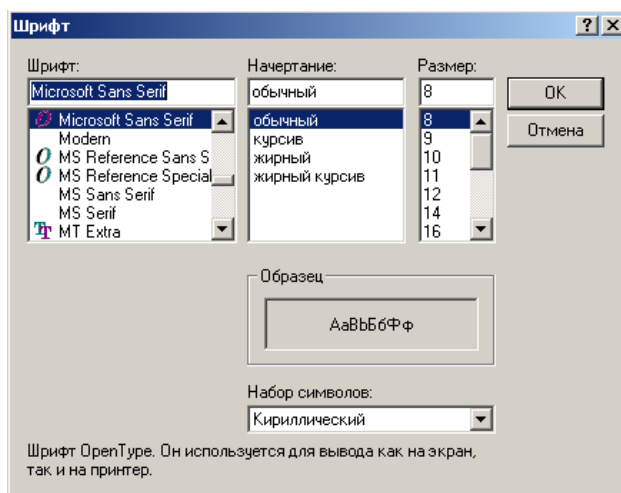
Шрифт

? X

Шрифт:

Microsoft Sans Serif

Microsoft Sans Serif
Modern
MS Reference Sans S
MS Reference Special
MS Sans Serif
MS Serif
MT Extra

Начертание:

обычный

обычный
курсив
жирный
жирный курсив

Размер:

8

8
9
10
11
12
14
16

OK

Отмена

Образец

AaBbБбФф

Набор символов:

Кириллический

Шрифт OpenType. Он используется для вывода как на экран, так и на принтер.